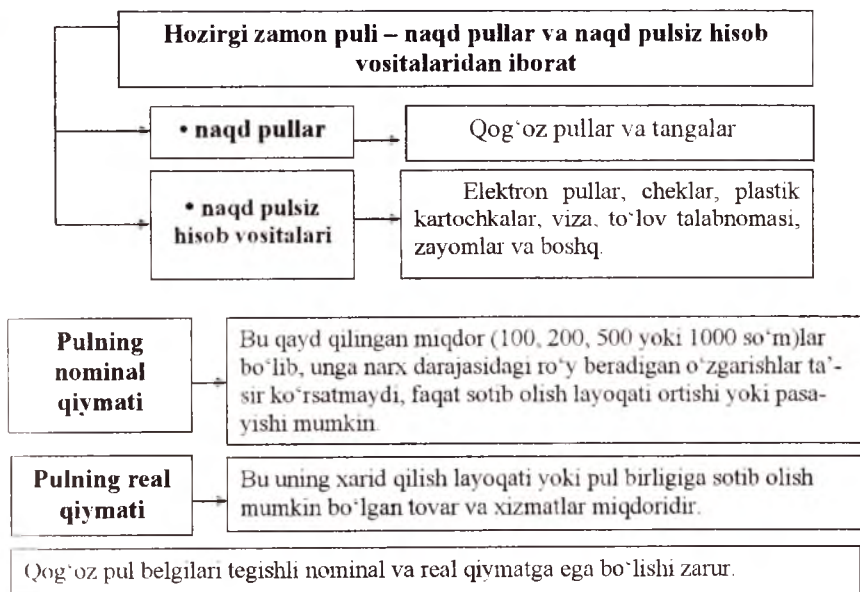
Hozirgi zamon puli – naqd pullar va naqd pulsiz hisob vositalaridan iborat

• naqd pullar

Qog'oz pullar va tangalar

• naqd pulsiz hisob vositalari

Elektron pullar, cheklar, plastik kartochkalar, viza, to'lov talabnomasi, zayomlar va boshq.

Pulning nominal qiymati

Bu qayd qilingan miqdor (100, 200, 500 yoki 1000 so'm)lar bo'lib, unga narx darajasidagi ro'y beradigan o'zgarishlar ta'sir ko'rsatmaydi, faqat sotib olish layoqati ortishi yoki pasayishi mumkin.

Pulning real qiymati

Bu uning xarid qilish layoqati yoki pul birligiga sotib olish mumkin bo'lgan tovar va xizmatlar miqdoridir.

Qog'oz pul belgilari tegishli nominal va real qiymatga ega bo'lishi zarur.